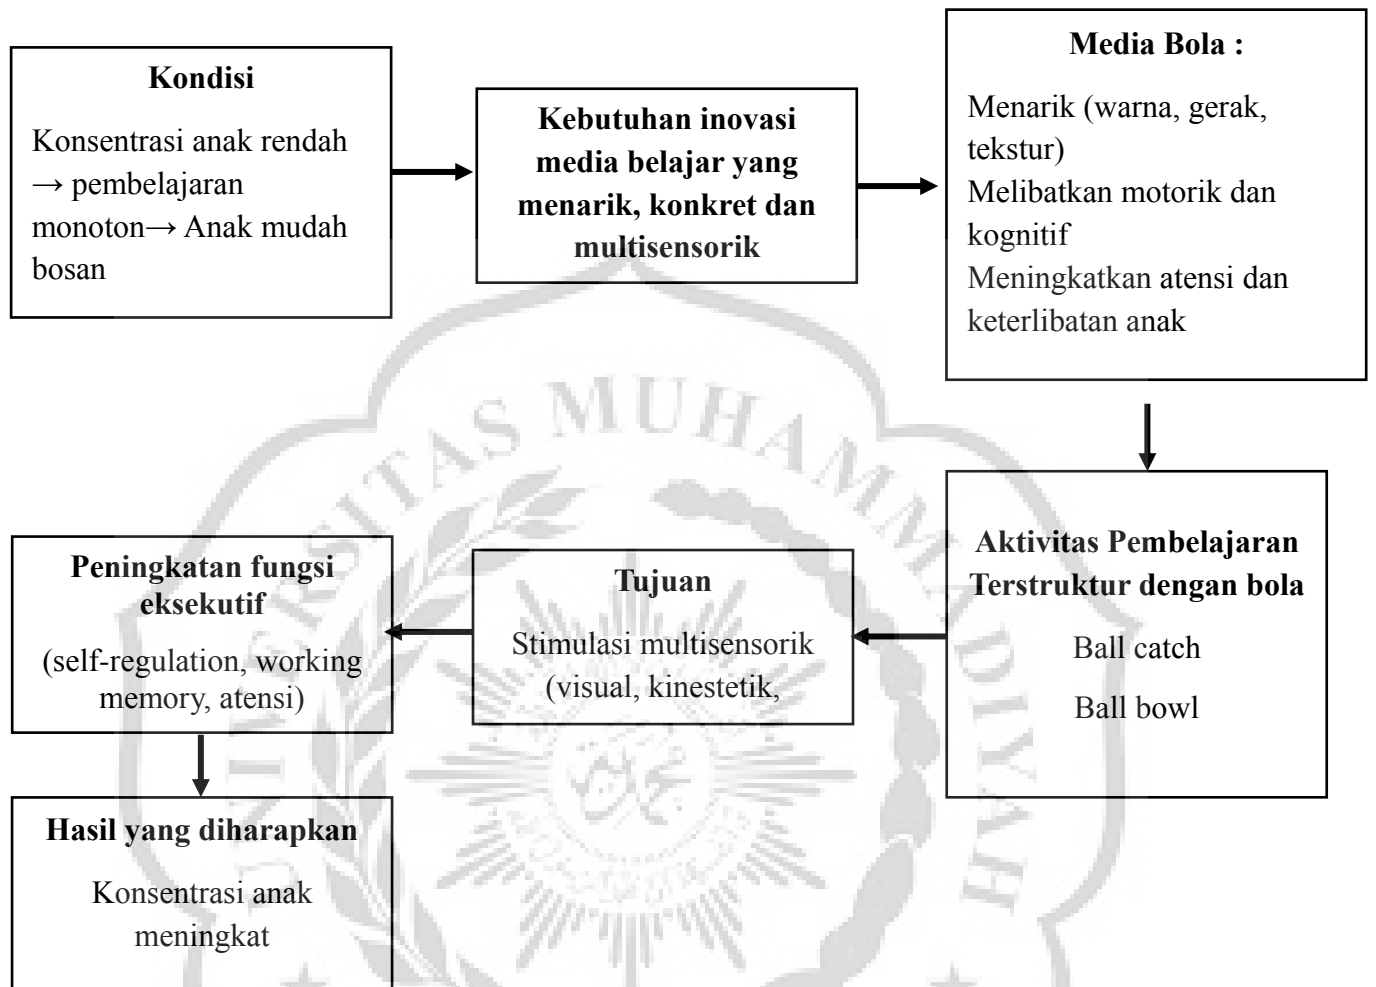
**Kondisi**

Konsentrasi anak rendah → pembelajaran monoton→ Anak mudah bosan

**Kebutuhan inovasi media belajar yang menarik, konkret dan multisensorik**

**Media Bola :**

Menarik (warna, gerak, tekstur)
Melibatkan motorik dan kognitif
Meningkatkan atensi dan keterlibatan anak

**Aktivitas Pembelajaran Terstruktur dengan bola**

Ball catch

Ball bowl

**Tujuan**

Stimulasi multisensorik (visual, kinestetik,

**Peningkatan fungsi eksekutif**

(self-regulation, working memory, atensi)

**Hasil yang diharapkan**

Konsentrasi anak meningkat

MUHAMMADIYAH